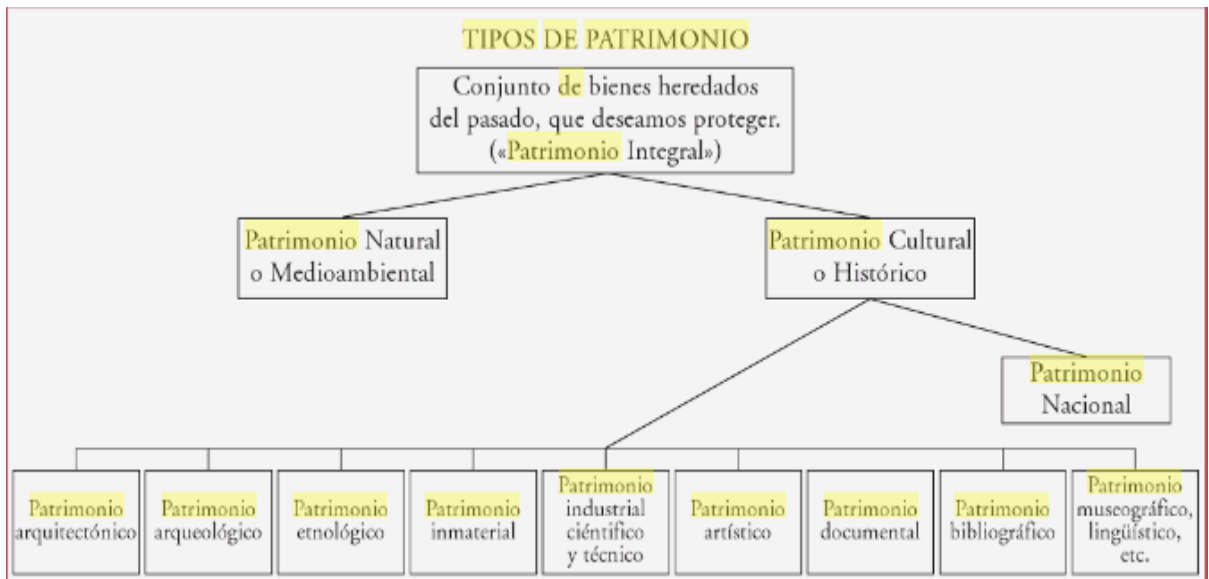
TIPOS DE PATRIMONIO

Conjunto de bienes heredados del pasado, que deseamos proteger. («Patrimonio Integral»)

Patrimonio Natural o Medioambiental

Patrimonio Cultural o Histórico

Patrimonio Nacional

Patrimonio arquitectónico

Patrimonio arqueológico

Patrimonio etnológico

Patrimonio inmaterial

Patrimonio industrial científico y técnico

Patrimonio artístico

Patrimonio documental

Patrimonio bibliográfico

Patrimonio museográfico, lingüístico, etc.